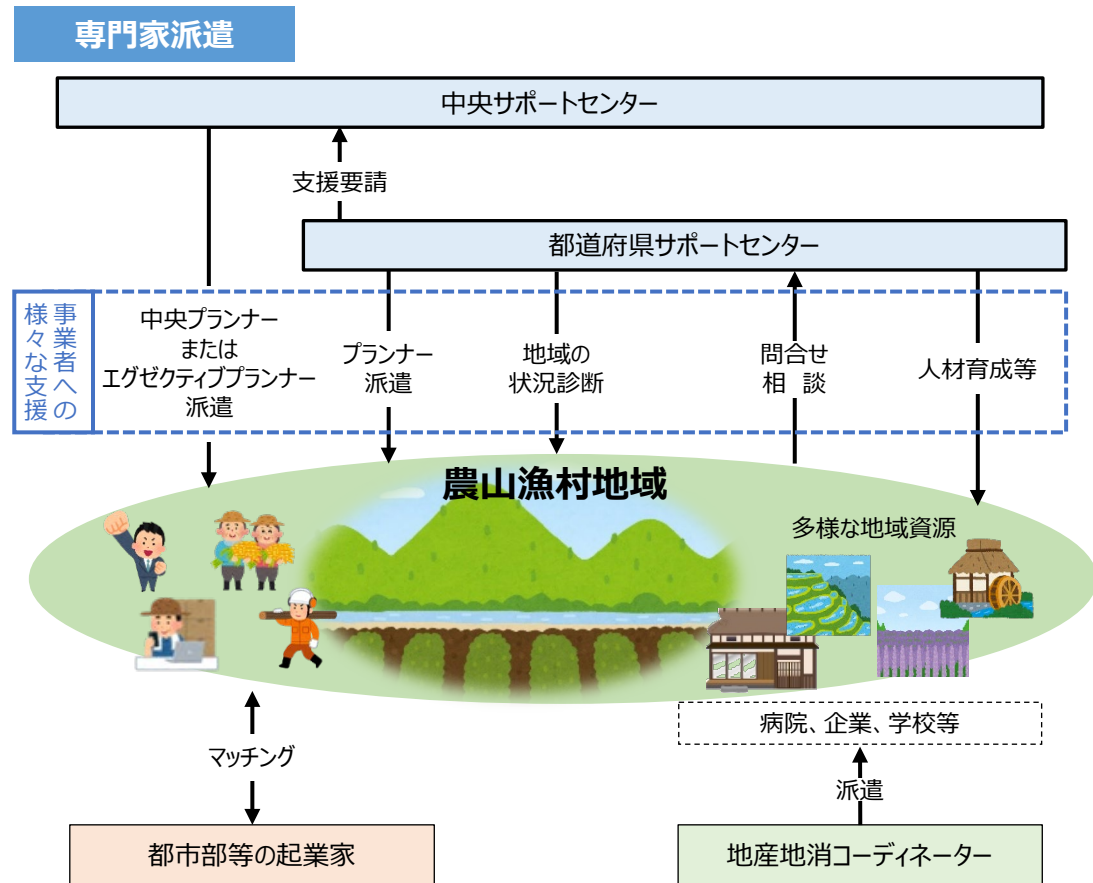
専門家派遣

中央サポートセンター

支援要請

都道府県サポートセンター

事業者への様々な支援

中央プランナーまたはエグゼクティブプランナー派遣

プランナー派遣

地域の状況診断

問合せ相　談

人材育成等

農山漁村地域

多様な地域資源

病院、企業、学校等

マッチング

派遣

都市部等の起業家

地産地消コーディネーター